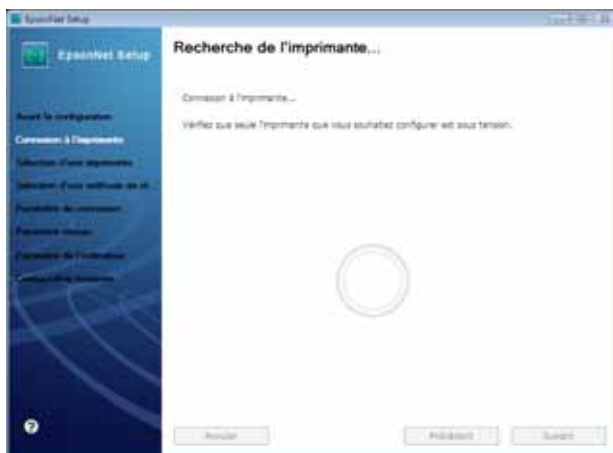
EpsonNet Setup

EpsonNet Setup

Recherche de l'imprimante...

Avant la configuration
Connexion à l'imprimante
Sélection d'une imprimante
Sélection d'une méthode de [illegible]
Paramètres de connexion
Paramètres réseau
Paramètres de l'ordinateur
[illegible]

Connexion à l'imprimante...

Vérifiez que seule l'imprimante que vous souhaitez configurer est sous tension.

Annuler

Précédent

Suivant